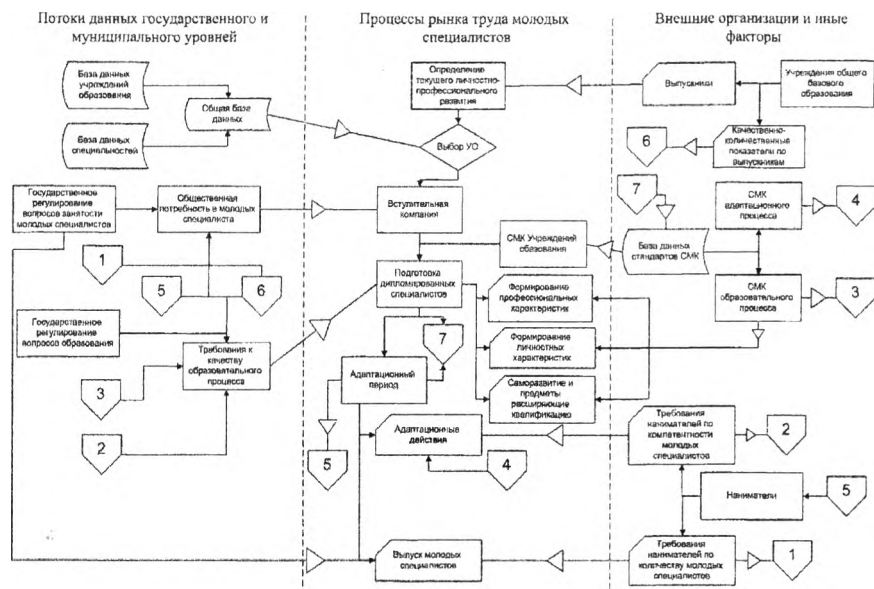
Потоки данных государственного и муниципального уровней

Процессы рынка труда молодых специалистов

Внешние организации и иные факторы

База данных учреждений образования

Общая базе данных

База данных специальностей

Определение текущего личностно-профессионального развития

Выбор УО

Выпускники

Учреждения общего базового образования

Качественно-количественные показатели по выпускникам

6

Государственное регулирование вопросов занятости молодых специалистов

Общественная потребность в молодых специалистах

Вступительная компания

7

СМК адаптационного процесса

4

СМК Учреждений образования

База данных стандартов СМК

1

5

6

Подготовка дипломированных специалистов

Формирование профессиональных характеристик

СМК образовательного процесса

3

Государственное регулирование вопросов образования

7

Формирование личностных характеристик

Требования к качеству образовательного процесса

3

Адаптационный период

Саморазвитие и предметы расширяющие квалификацию

2

Требования наниматалей по компетентности молодых специалистов

2

Адаптационные действия

5

4

Наниматели

5

Выпуск молодых специалистов

Требования наниматалей по количеству молодых специалистов

1